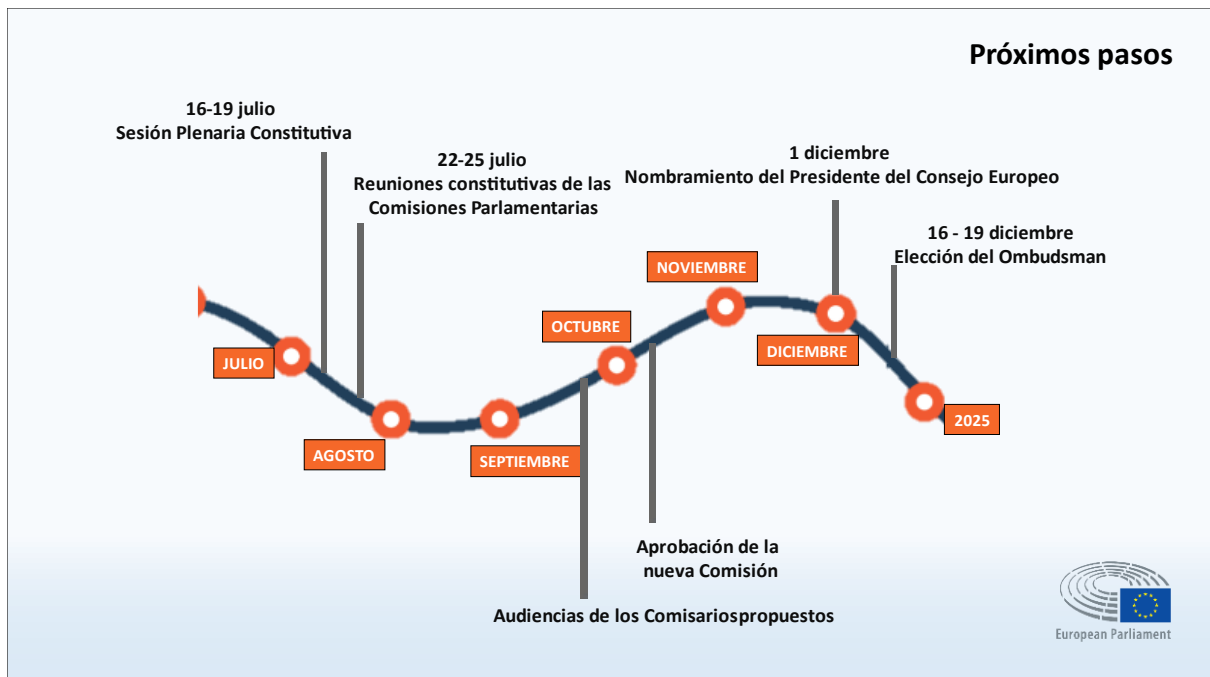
Próximos pasos

16-19 julio
Sesión Plenaria Constitutiva

22-25 julio
Reuniones constitutivas de las Comisiones Parlamentarias

1 diciembre
Nombramiento del Presidente del Consejo Europeo

16 - 19 diciembre
Elección del Ombudsman

NOVIEMBRE

OCTUBRE

JULIO

DICIEMBRE

AGOSTO

SEPTIEMBRE

2025

Aprobación de la nueva Comisión

Audiencias de los Comisariospropuestos

European Parliament